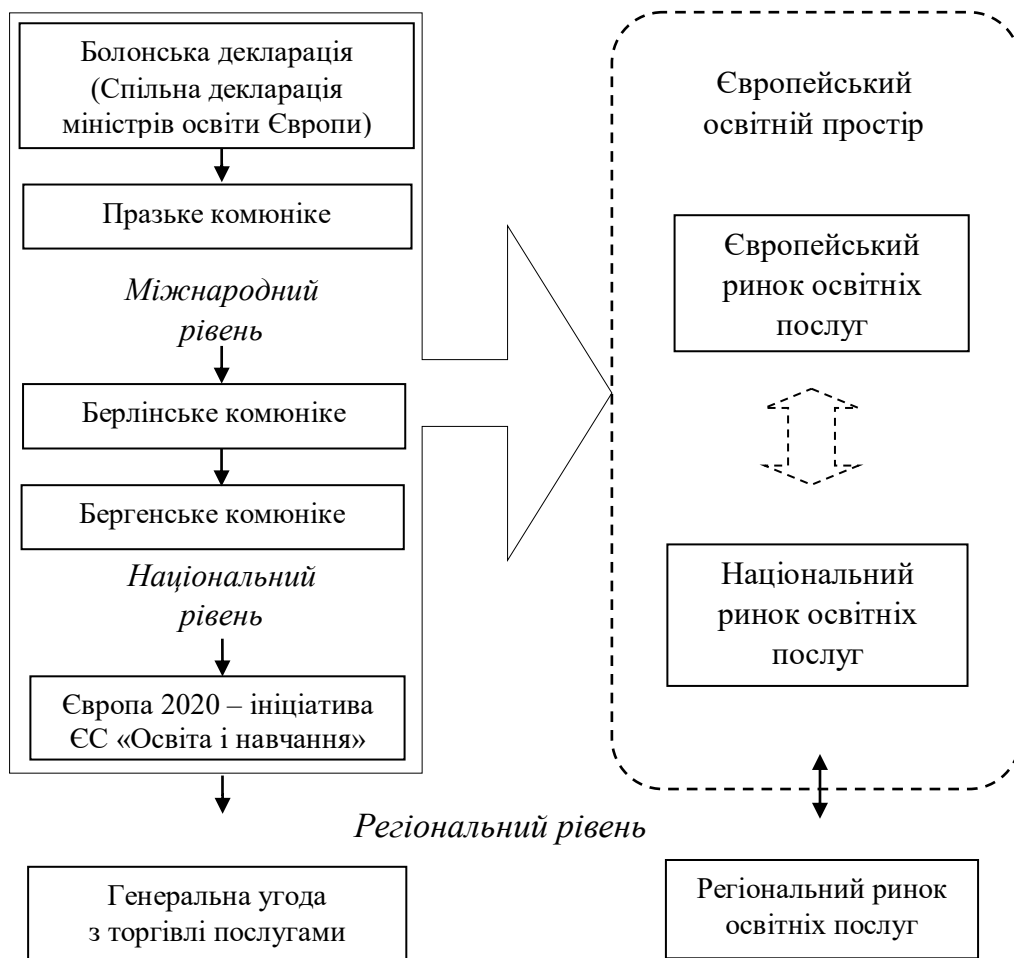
Болонська декларація (Спільна декларація міністрів освіти Європи)

Празьке комюніке

Міжнародний рівень

Берлінське комюніке

Бергенське комюніке

Національний рівень

Європа 2020 – ініціатива ЄС «Освіта і навчання»

Європейський освітній простір

Європейський ринок освітніх послуг

Національний ринок освітніх послуг

Регіональний рівень

Генеральна угода з торгівлі послугами

Регіональний ринок освітніх послуг